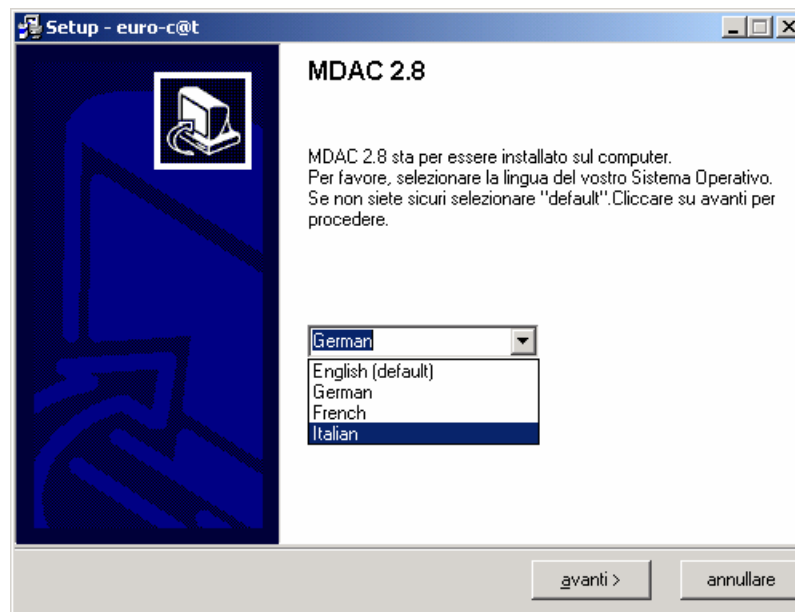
Setup - euro-c@t

MDAC 2.8

MDAC 2.8 sta per essere installato sul computer.
Per favore, selezionare la lingua del vostro Sistema Operativo.
Se non siete sicuri selezionare "default".Cliccare su avanti per procedere.

German

English (default)
German
French
Italian

avanti >
annullare